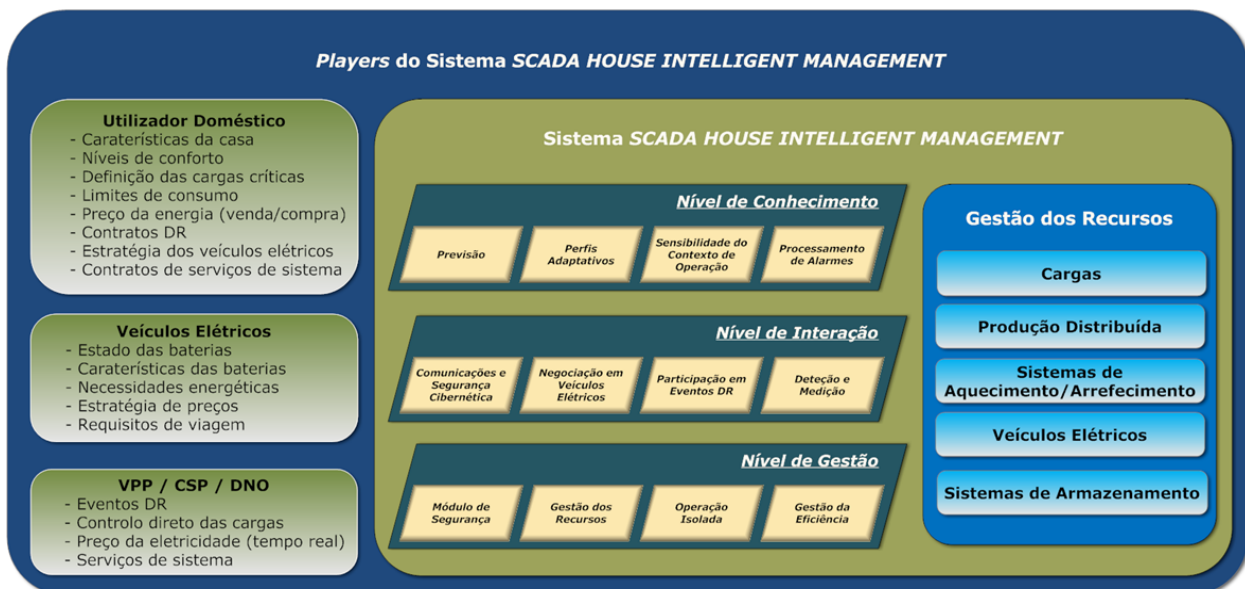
Players do Sistema SCADA HOUSE INTELLIGENT MANAGEMENT

Utilizador Doméstico
- Caraterísticas da casa
- Níveis de conforto
- Definição das cargas críticas
- Limites de consumo
- Preço da energia (venda/compra)
- Contratos DR
- Estratégia dos veículos elétricos
- Contratos de serviços de sistema

Veículos Elétricos
- Estado das baterias
- Caraterísticas das baterias
- Necessidades energéticas
- Estratégia de preços
- Requisitos de viagem

VPP / CSP / DNO
- Eventos DR
- Controlo direto das cargas
- Preço da eletricidade (tempo real)
- Serviços de sistema

Sistema SCADA HOUSE INTELLIGENT MANAGEMENT

Nível de Conhecimento

Previsão

Perfis Adaptativos

Sensibilidade do Contexto de Operação

Processamento de Alarmes

Nível de Interação

Comunicações e Segurança Cibernética

Negociação em Veículos Elétricos

Participação em Eventos DR

Deteção e Medição

Nível de Gestão

Módulo de Segurança

Gestão dos Recursos

Operação Isolada

Gestão da Eficiência

Gestão dos Recursos

Cargas

Produção Distribuída

Sistemas de Aquecimento/Arrefecimento

Veículos Elétricos

Sistemas de Armazenamento